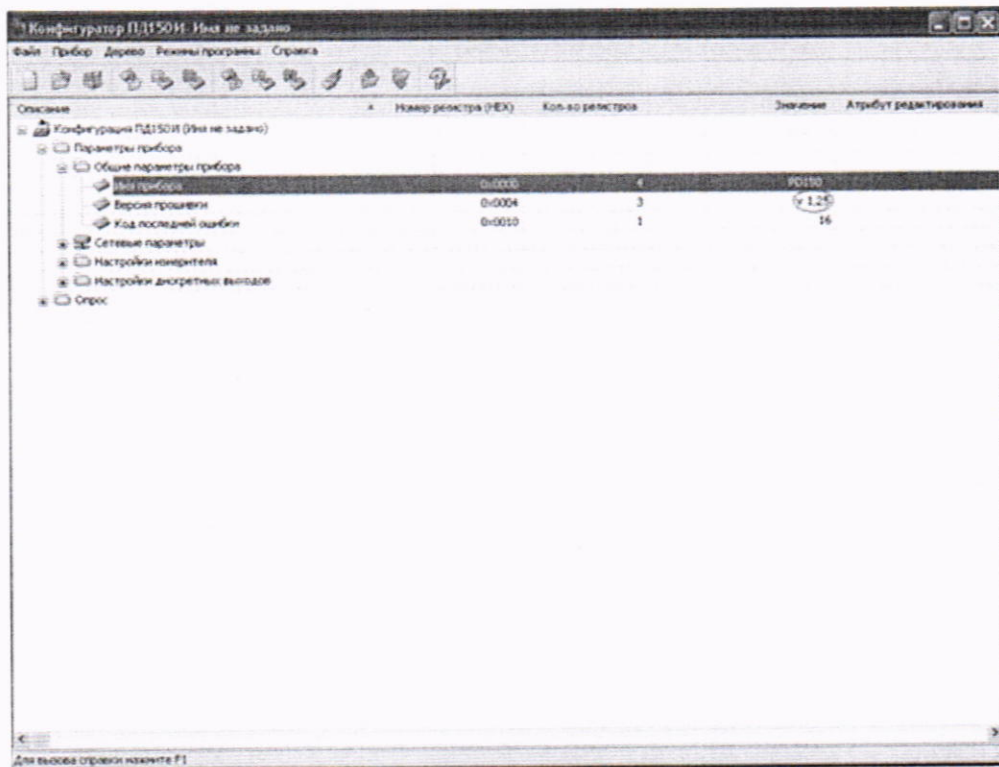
Конфигуратор ПД150И: Имя не задано

Файл Прибор Дерево Режимы программы Справка

| Описание | Номер регистра (HEX) | Кол-во регистров | Значение | Атрибут редактирования |
|---|---|---|---|---|
| Конфигурация ПД150И (Имя не задано) | | | | |
| Параметры прибора | | | | |
| Общие параметры прибора | | | | |
| Имя прибора | 0x0000 | 4 | PD150 | |
| Версия прошивки | 0x0004 | 3 | v 1.29 | |
| Код последней ошибки | 0x0010 | 1 | 16 | |
| Сетевые параметры | | | | |
| Настройки измерителя | | | | |
| Настройки дискретных выходов | | | | |
| Опрос | | | | |

Для вызова справки нажмите F1